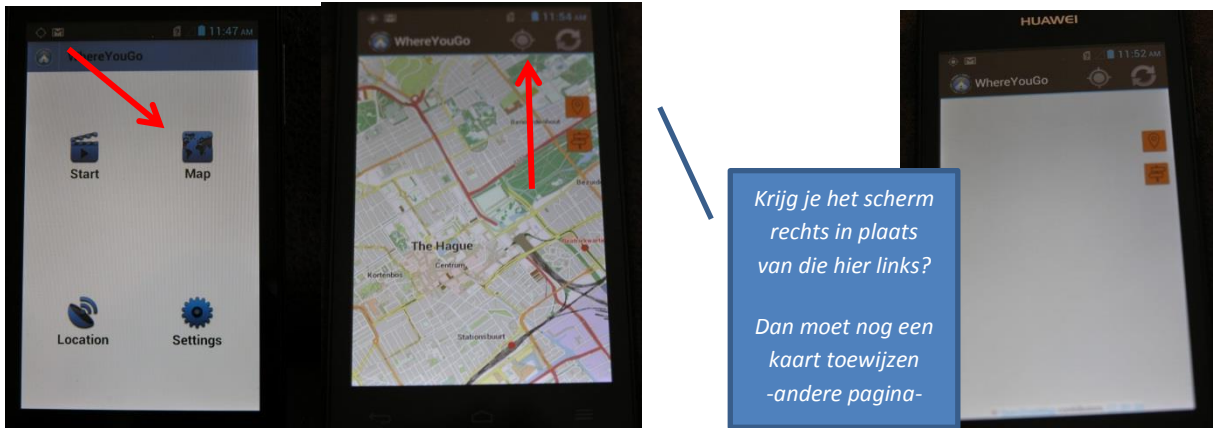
11:47 AM
WhereYouGo
Start
Map
Location
Settings

11:54 AM
WhereYouGo
The Hague
Centrum
Kortenbos
Stationsbuurt

HUAWEI
11:52 AM
WhereYouGo

Krijg je het scherm rechts in plaats van die hier links?

Dan moet nog een kaart toewijzen -andere pagina-